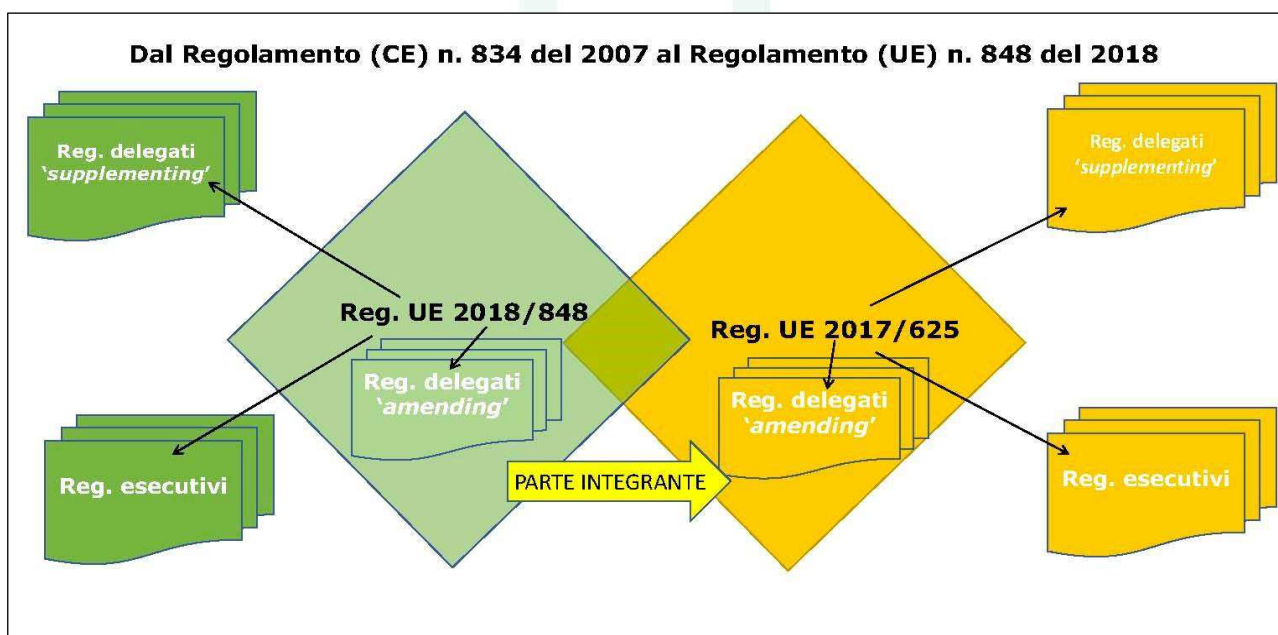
Dal Regolamento (CE) n. 834 del 2007 al Regolamento (UE) n. 848 del 2018

Reg. delegati 'supplementing'

Reg. UE 2018/848

Reg. delegati 'amending'

Reg. esecutivi

PARTE INTEGRANTE

Reg. UE 2017/625

Reg. delegati 'amending'

Reg. delegati 'supplementing'

Reg. esecutivi